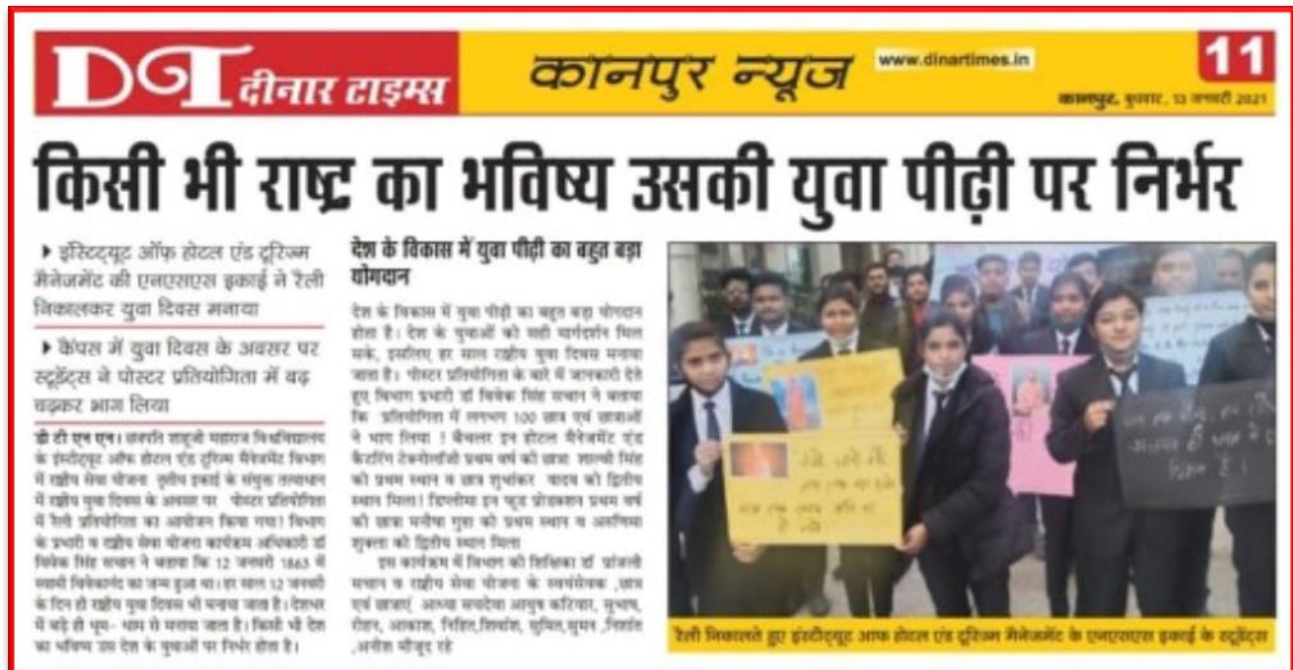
DT दीनार टाइम्स

कानपुर न्यूज

www.dinartimes.in

11

कानपुर, बुधवार, 13 जनवरी 2021

किसी भी राष्ट्र का भविष्य उसकी युवा पीढ़ी पर निर्भर

▸ इंस्टिट्यूट ऑफ़ होटल एंड टूरिज्म मैनेजमेंट की एनएसएस इकाई ने रैली निकालकर युवा दिवस मनाया

▸ कैंपस में युवा दिवस के अवसर पर स्टूडेंट्स ने पोस्टर प्रतियोगिता में बढ़ चढ़कर भाग लिया

डी टी एन एन। छत्रपति शाहूजी महाराज विश्वविद्यालय के इंस्टीट्यूट ऑफ होटल एंड टूरिज्म मैनेजमेंट विभाग में राष्ट्रीय सेवा योजना तृतीय इकाई के संयुक्त तत्वाधान में राष्ट्रीय युवा दिवस के अवसर पर पोस्टर प्रतियोगिता में रैली प्रतियोगिता का आयोजन किया गया। विभाग के प्रभारी व राष्ट्रीय सेवा योजना कार्यक्रम अधिकारी डॉ विवेक सिंह सचान ने बताया कि 12 जनवरी 1863 में स्वामी विवेकानंद का जन्म हुआ था। हर साल 12 जनवरी के दिन ही राष्ट्रीय युवा दिवस भी मनाया जाता है। देशभर में बड़े ही धूम- धाम से मनाया जाता है। किसी भी देश का भविष्य उस देश के युवाओं पर निर्भर होता है।

देश के विकास में युवा पीढ़ी का बहुत बड़ा योगदान

देश के विकास में युवा पीढ़ी का बहुत बड़ा योगदान होता है। देश के युवाओं को सही मार्गदर्शन मिल सके, इसलिए हर साल राष्ट्रीय युवा दिवस मनाया जाता है। पोस्टर प्रतियोगिता के बारे में जानकारी देते हुए विभाग प्रभारी डॉ विवेक सिंह सचान ने बताया कि प्रतियोगिता में लगभग 100 छात्र एवं छात्राओं ने भाग लिया । बैचलर इन होटल मैनेजमेंट एंड कैटरिंग टेक्नोलॉजी प्रथम वर्ष की छात्रा शाल्वी सिंह को प्रथम स्थान व छात्र शुभांकर यादव को द्वितीय स्थान मिला। डिप्लोमा इन फूड प्रोडक्शन प्रथम वर्ष की छात्रा मनीषा गुप्ता को प्रथम स्थान व अलंकिता शुक्ला को द्वितीय स्थान मिला

इस कार्यक्रम में विभाग की शिक्षिका डॉ प्रांजली सचान व राष्ट्रीय सेवा योजना के स्वयंसेवक ,छात्र एवं छात्राएं अम्या सक्सेना आयुष करियार, सुभाष, रोहन, आकाश, निहित,शिवांश, सुमित,सुमन ,निशांत ,अनीश मौजूद रहे

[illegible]

रैली निकालते हुए इंस्टीट्यूट आफ होटल एंड टूरिज्म मैनेजमेंट के एनएसएस इकाई के स्टूडेंट्स